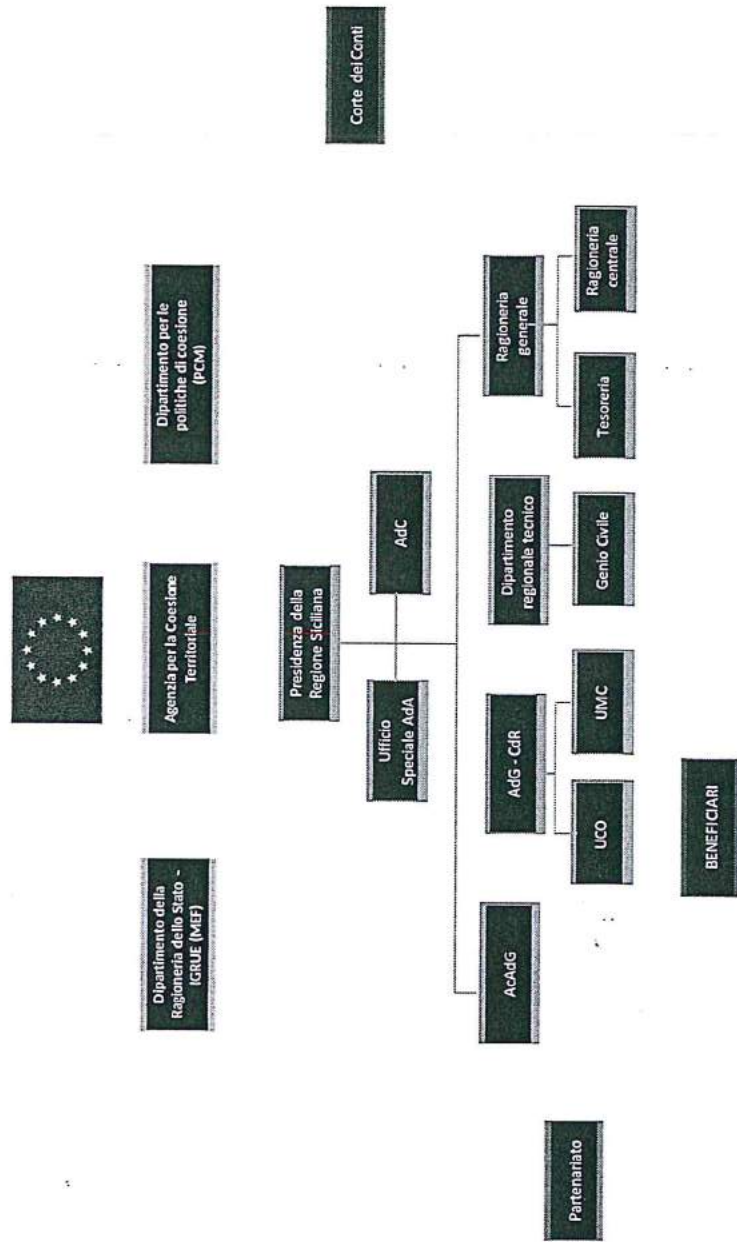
Corte dei Conti

Dipartimento per le politiche di coesione (PCM)

Agenzia per la Coesione Territoriale

Dipartimento della Ragioneria dello Stato - IGRUE (MEF)

Presidenza della Regione Siciliana

AdC

Ufficio Speciale AdA

Ragioneria generale

Ragioneria centrale

Tesoreria

Dipartimento regionale tecnico

Genio Civile

AdG - CdR

UMC

UCO

AcAdG

BENEFICIARI

Partenariato